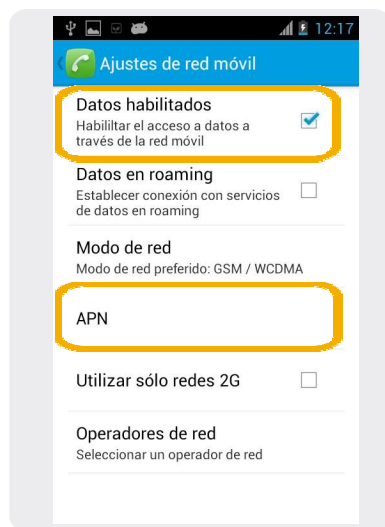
12:17

Ajustes de red móvil

Datos habilitados
Habilitar el acceso a datos a través de la red móvil

Datos en roaming
Establecer conexión con servicios de datos en roaming

Modo de red
Modo de red preferido: GSM / WCDMA

APN

Utilizar sólo redes 2G

Operadores de red
Seleccionar un operador de red